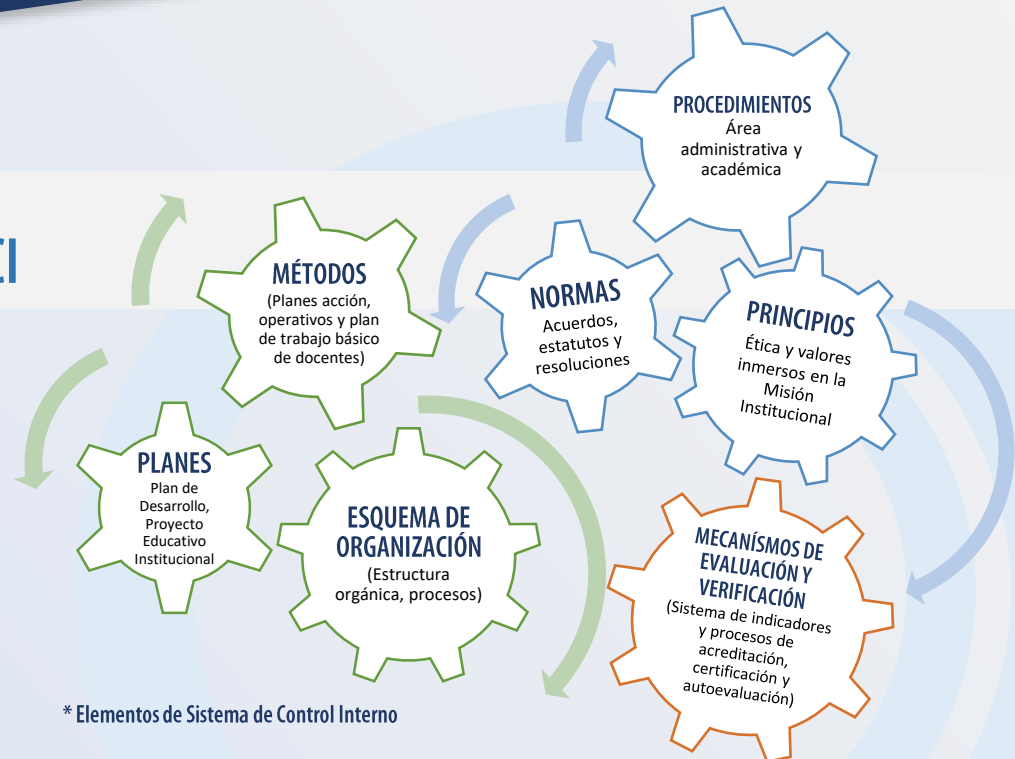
CI

PROCEDIMIENTOS
Área administrativa y académica

MÉTODOS
(Planes acción, operativos y plan de trabajo básico de docentes)

NORMAS
Acuerdos, estatutos y resoluciones

PRINCIPIOS
Ética y valores inmersos en la Misión Institucional

PLANES
Plan de Desarrollo, Proyecto Educativo Institucional

ESQUEMA DE ORGANIZACIÓN
(Estructura orgánica, procesos)

MECANÍSMOS DE EVALUACIÓN Y VERIFICACIÓN
(Sistema de indicadores y procesos de acreditación, certificación y autoevaluación)

* Elementos de Sistema de Control Interno